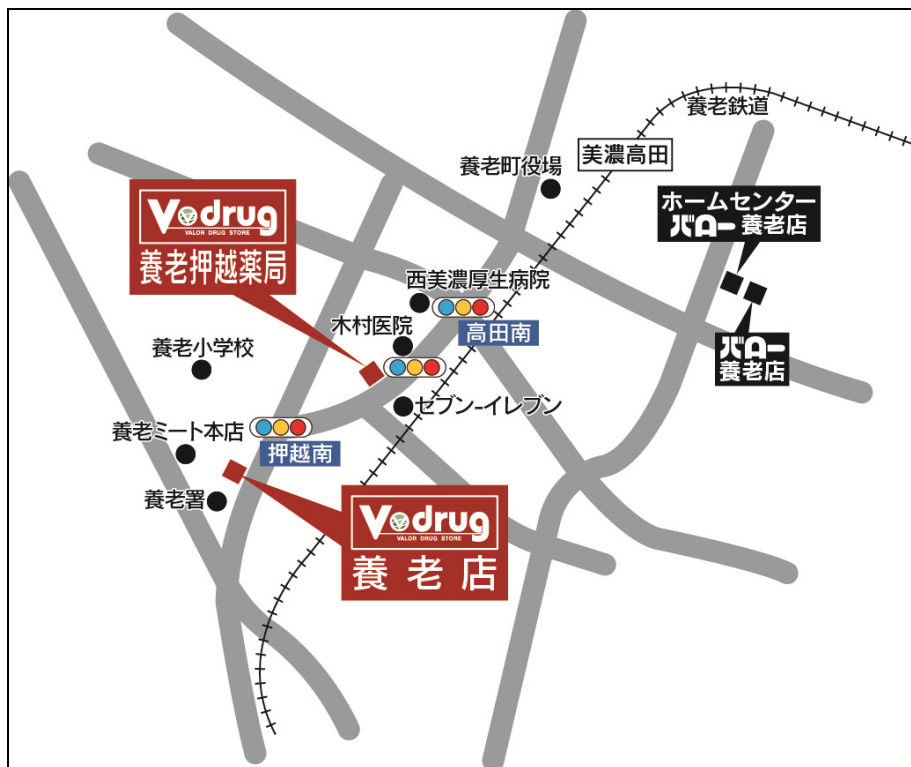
養老鉄道

美濃高田

養老町役場

ホームセンター
バロー 養老店

Vdrug
VALOR DRUG STORE
養老押越薬局

西美濃厚生病院

高田南

木村医院

養老小学校

バロー
養老店

セブン-イレブン

養老ミート本店

押越南

養老署

Vdrug
VALOR DRUG STORE
養老店